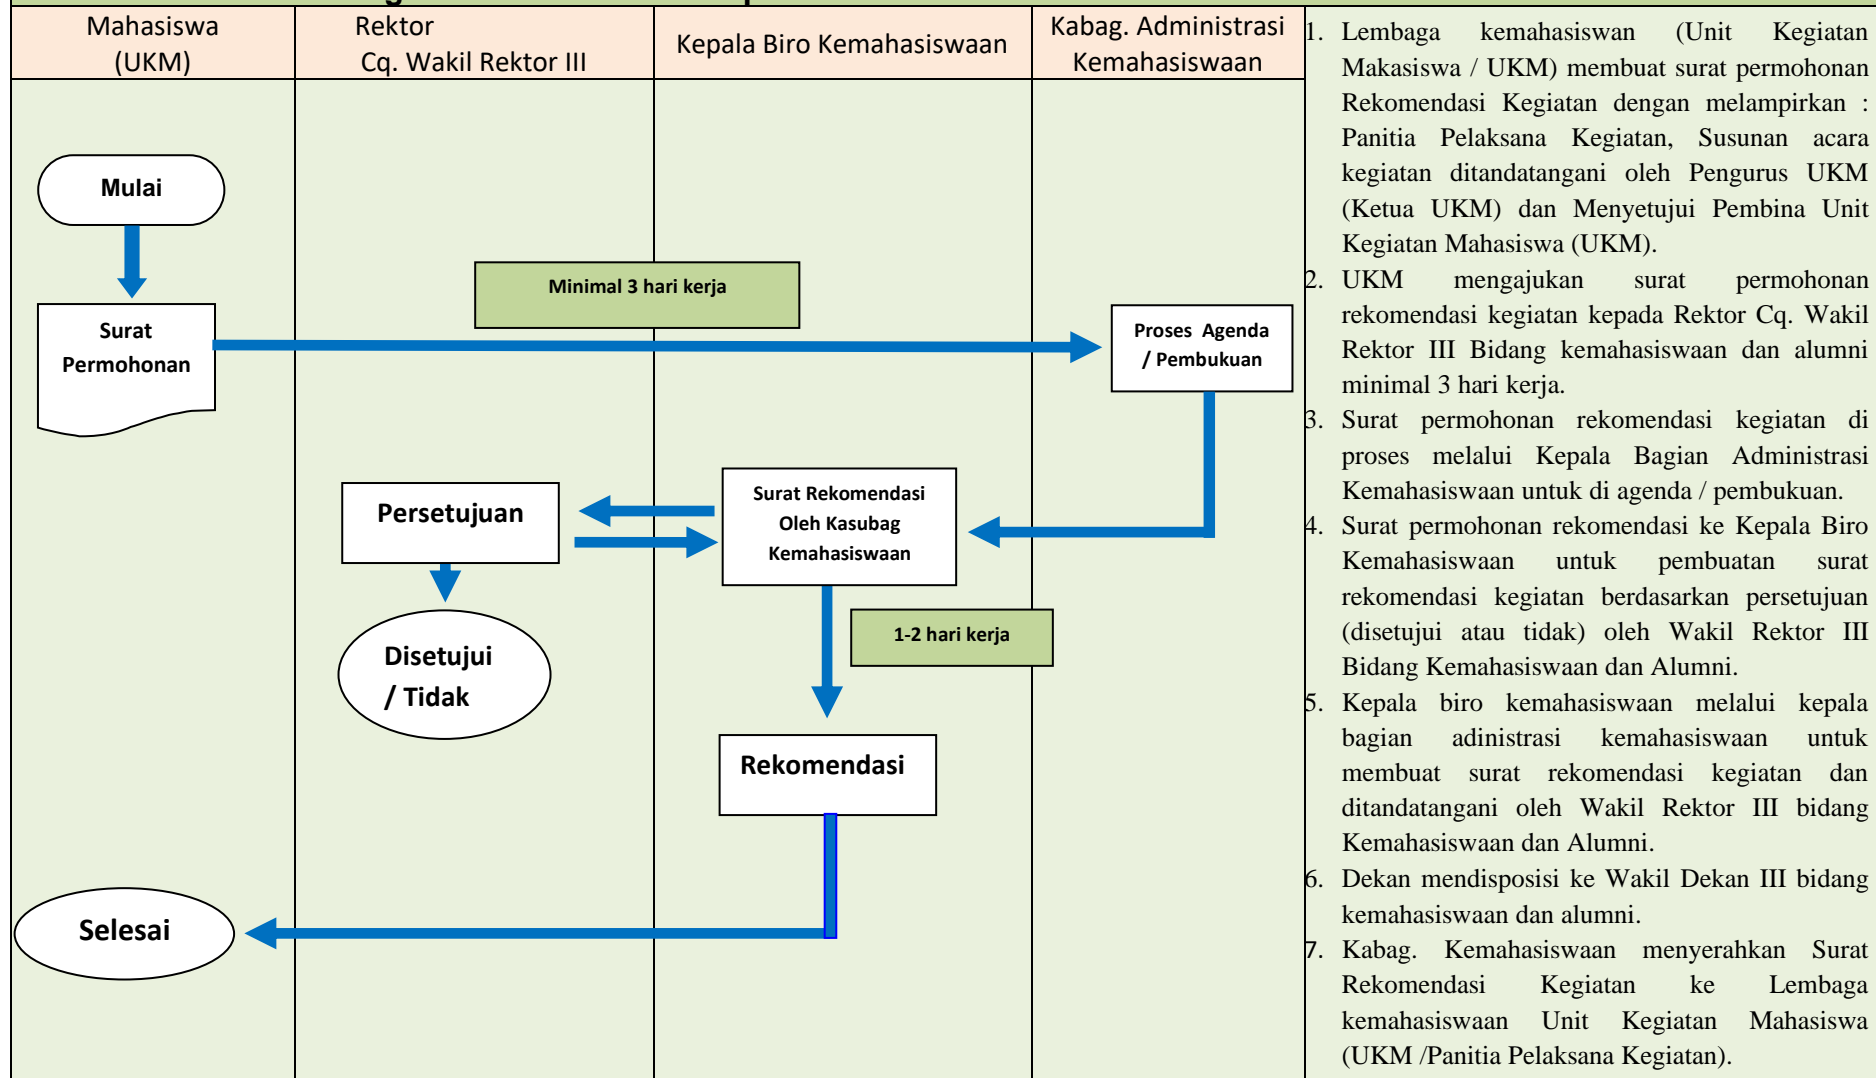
| Mahasiswa (UKM) | Rektor Cq. Wakil Rektor III | Kepala Biro Kemahasiswaan | Kabag. Administrasi Kemahasiswaan |
|---|---|---|---|

Mulai

Surat Permohonan

Minimal 3 hari kerja

Proses Agenda / Pembukuan

Persetujuan

Surat Rekomendasi Oleh Kasubag Kemahasiswaan

Disetujui / Tidak

1-2 hari kerja

Rekomendasi

Selesai

1. Lembaga kemahasiswan (Unit Kegiatan Makasiswa / UKM) membuat surat permohonan Rekomendasi Kegiatan dengan melampirkan : Panitia Pelaksana Kegiatan, Susunan acara kegiatan ditandatangani oleh Pengurus UKM (Ketua UKM) dan Menyetujui Pembina Unit Kegiatan Mahasiswa (UKM).
2. UKM mengajukan surat permohonan rekomendasi kegiatan kepada Rektor Cq. Wakil Rektor III Bidang kemahasiswaan dan alumni minimal 3 hari kerja.
3. Surat permohonan rekomendasi kegiatan di proses melalui Kepala Bagian Administrasi Kemahasiswaan untuk di agenda / pembukuan.
4. Surat permohonan rekomendasi ke Kepala Biro Kemahasiswaan untuk pembuatan surat rekomendasi kegiatan berdasarkan persetujuan (disetujui atau tidak) oleh Wakil Rektor III Bidang Kemahasiswaan dan Alumni.
5. Kepala biro kemahasiswaan melalui kepala bagian adinistrasi kemahasiswaan untuk membuat surat rekomendasi kegiatan dan ditandatangani oleh Wakil Rektor III bidang Kemahasiswaan dan Alumni.
6. Dekan mendisposisi ke Wakil Dekan III bidang kemahasiswaan dan alumni.
7. Kabag. Kemahasiswaan menyerahkan Surat Rekomendasi Kegiatan ke Lembaga kemahasiswaan Unit Kegiatan Mahasiswa (UKM /Panitia Pelaksana Kegiatan).